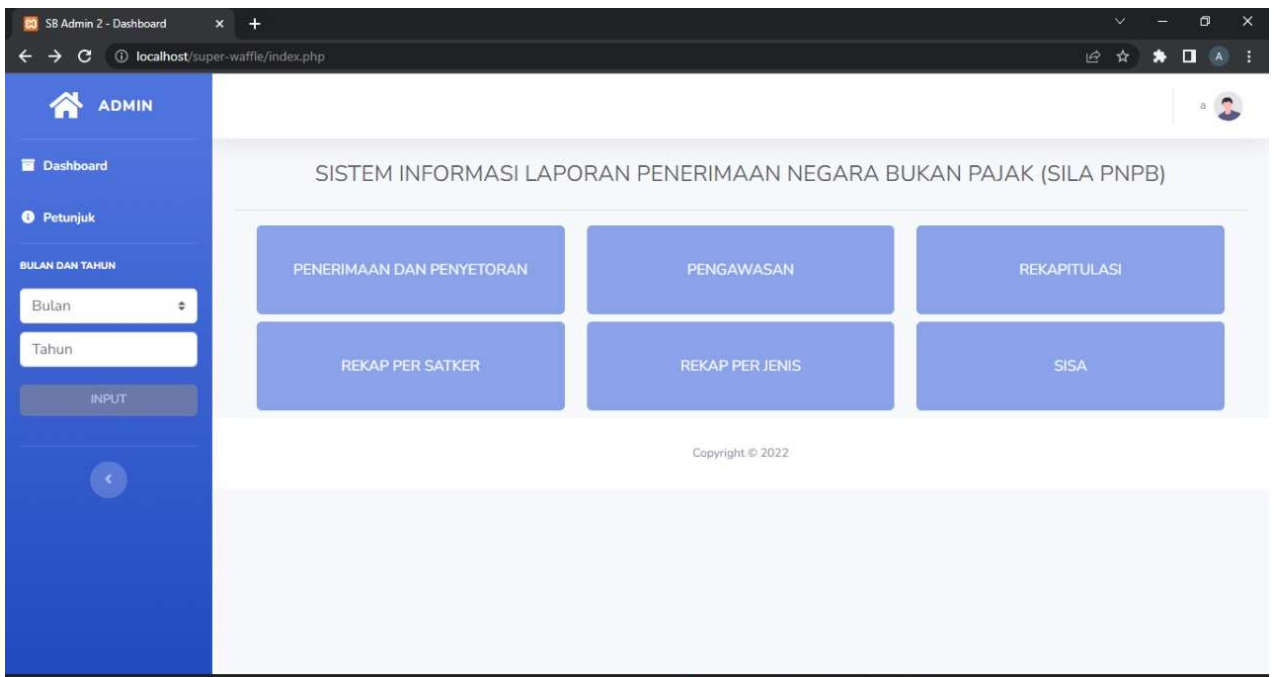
SB Admin 2 - Dashboard

localhost/super-waffle/index.php

ADMIN

a

Dashboard

Petunjuk

BULAN DAN TAHUN

Bulan

Tahun

INPUT

SISTEM INFORMASI LAPORAN PENERIMAAN NEGARA BUKAN PAJAK (SILA PNPB)

PENERIMAAN DAN PENYETORAN

PENGAWASAN

REKAPITULASI

REKAP PER SATKER

REKAP PER JENIS

SISA

Copyright © 2022